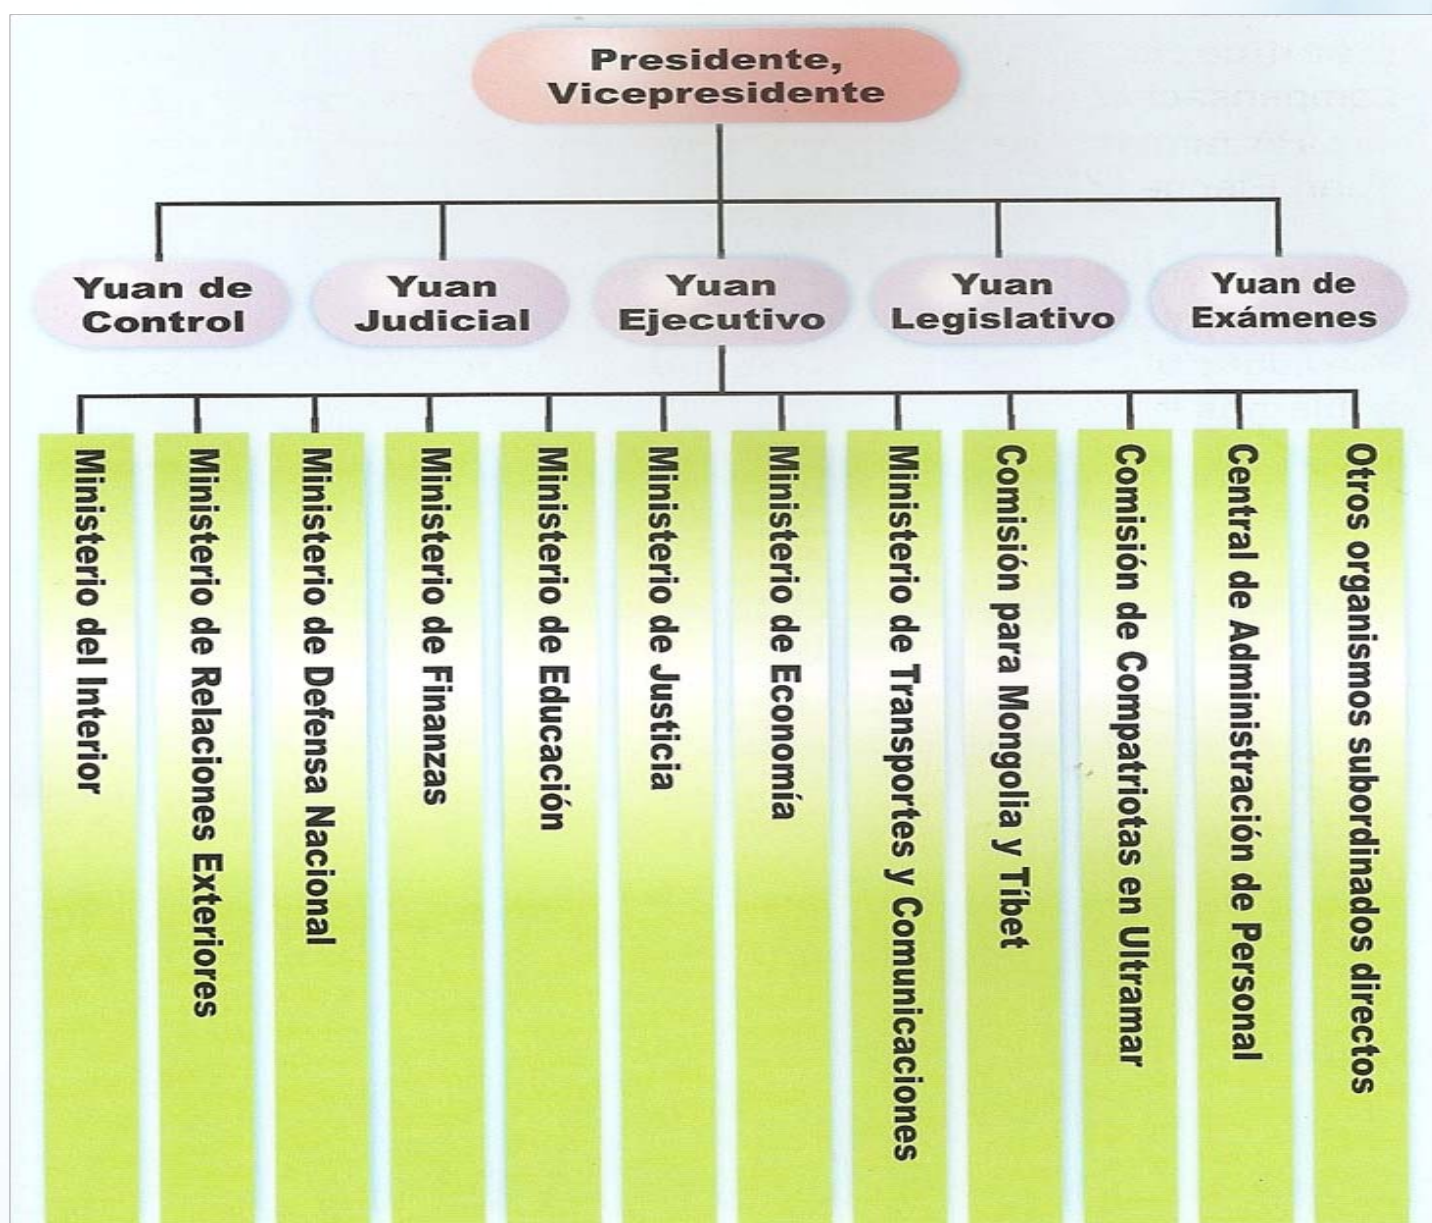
Presidente, Vicepresidente

Yuan de Control

Yuan Judicial

Yuan Ejecutivo

Yuan Legislativo

Yuan de Exámenes

Ministerio del Interior

Ministerio de Relaciones Exteriores

Ministerio de Defensa Nacional

Ministerio de Finanzas

Ministerio de Educación

Ministerio de Justicia

Ministerio de Economía

Ministerio de Transportes y Comunicaciones

Comisión para Mongolia y Tíbet

Comisión de Compatriotas en Ultramar

Central de Administración de Personal

Otros organismos subordinados directos